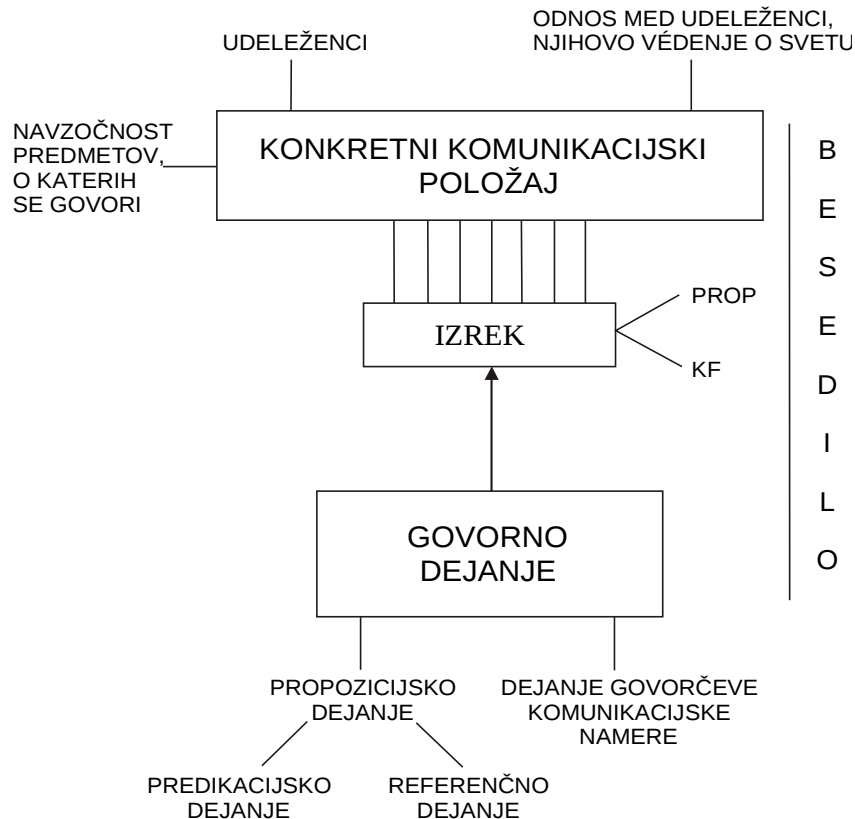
UDELEŽENCI

ODNOS MED UDELEŽENCI, NJIHOVO VÉDENJE O SVETU

NAVZOČNOST PREDMETOV, O KATERIH SE GOVORI

KONKRETNI KOMUNIKACIJSKI POLOŽAJ

IZREK

PROP

KF

GOVORNO DEJANJE

B E S E D I L O

PROPOZICIJSKO DEJANJE

DEJANJE GOVORČEVE KOMUNIKACIJSKE NAMERE

PREDIKACIJSKO DEJANJE

REFERENČNO DEJANJE